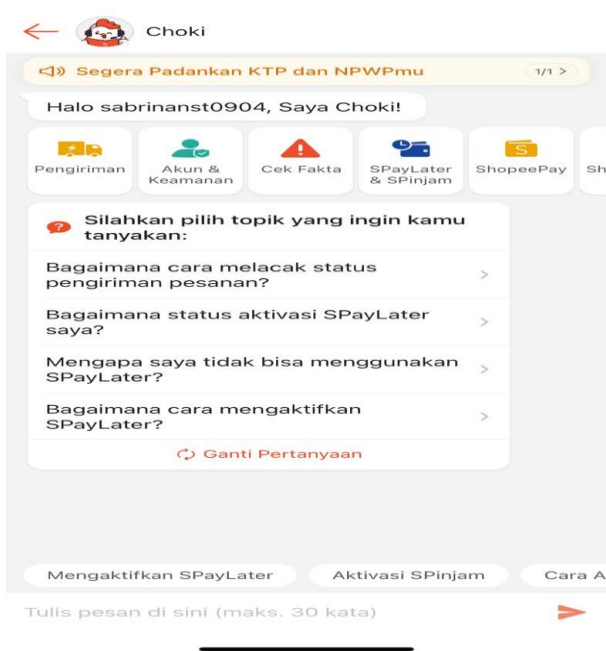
Choki

Segera Padankan KTP dan NPWPmu 1/1 >

Halo sabrinanst0904, Saya Choki!

Pengiriman
Akun & Keamanan
Cek Fakta
SPayLater & SPinjam
ShopeePay
Sh

Silahkan pilih topik yang ingin kamu tanyakan:

Bagaimana cara melacak status pengiriman pesanan? >

Bagaimana status aktivasi SPayLater saya? >

Mengapa saya tidak bisa menggunakan SPayLater? >

Bagaimana cara mengaktifkan SPayLater? >

Ganti Pertanyaan

Mengaktifkan SPayLater
Aktivasi SPinjam
Cara A

Tulis pesan di sini (maks. 30 kata)